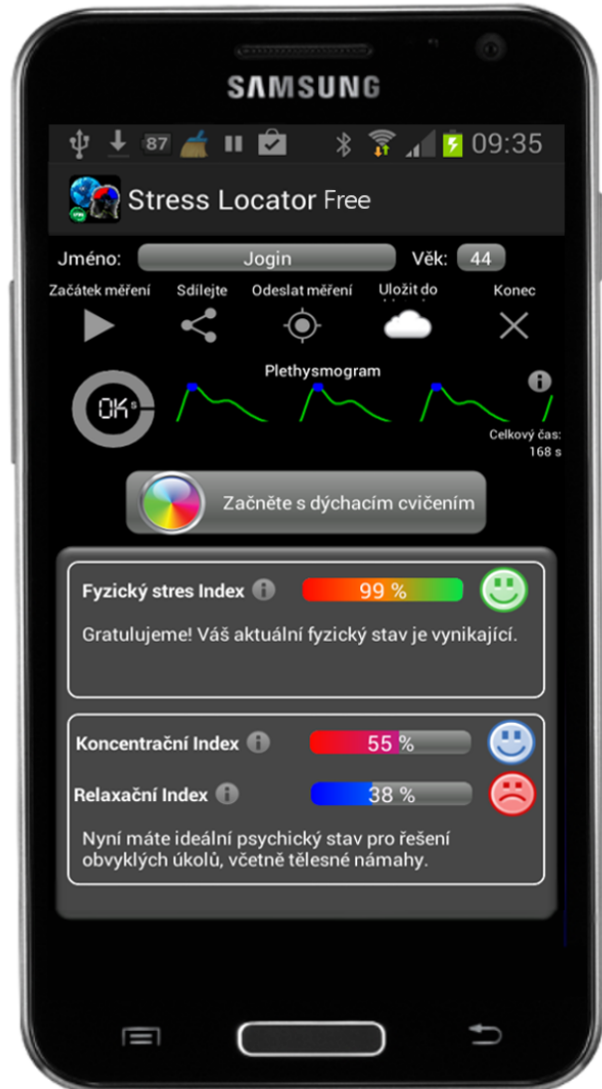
SAMSUNG

87 09:35

Stress Locator Free

Jméno: Jogin Věk: 44

Začátek měření Sdílejte Odeslat měření Uložit do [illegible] Konec

Plethysmogram

OK s

Celkový čas: 168 s

Začněte s dýchacím cvičením

Fyzický stres Index 99 %

Gratulujeme! Váš aktuální fyzický stav je vynikající.

Koncentrační Index 55 %

Relaxační Index 38 %

Nyní máte ideální psychický stav pro řešení obvyklých úkolů, včetně tělesné námahy.